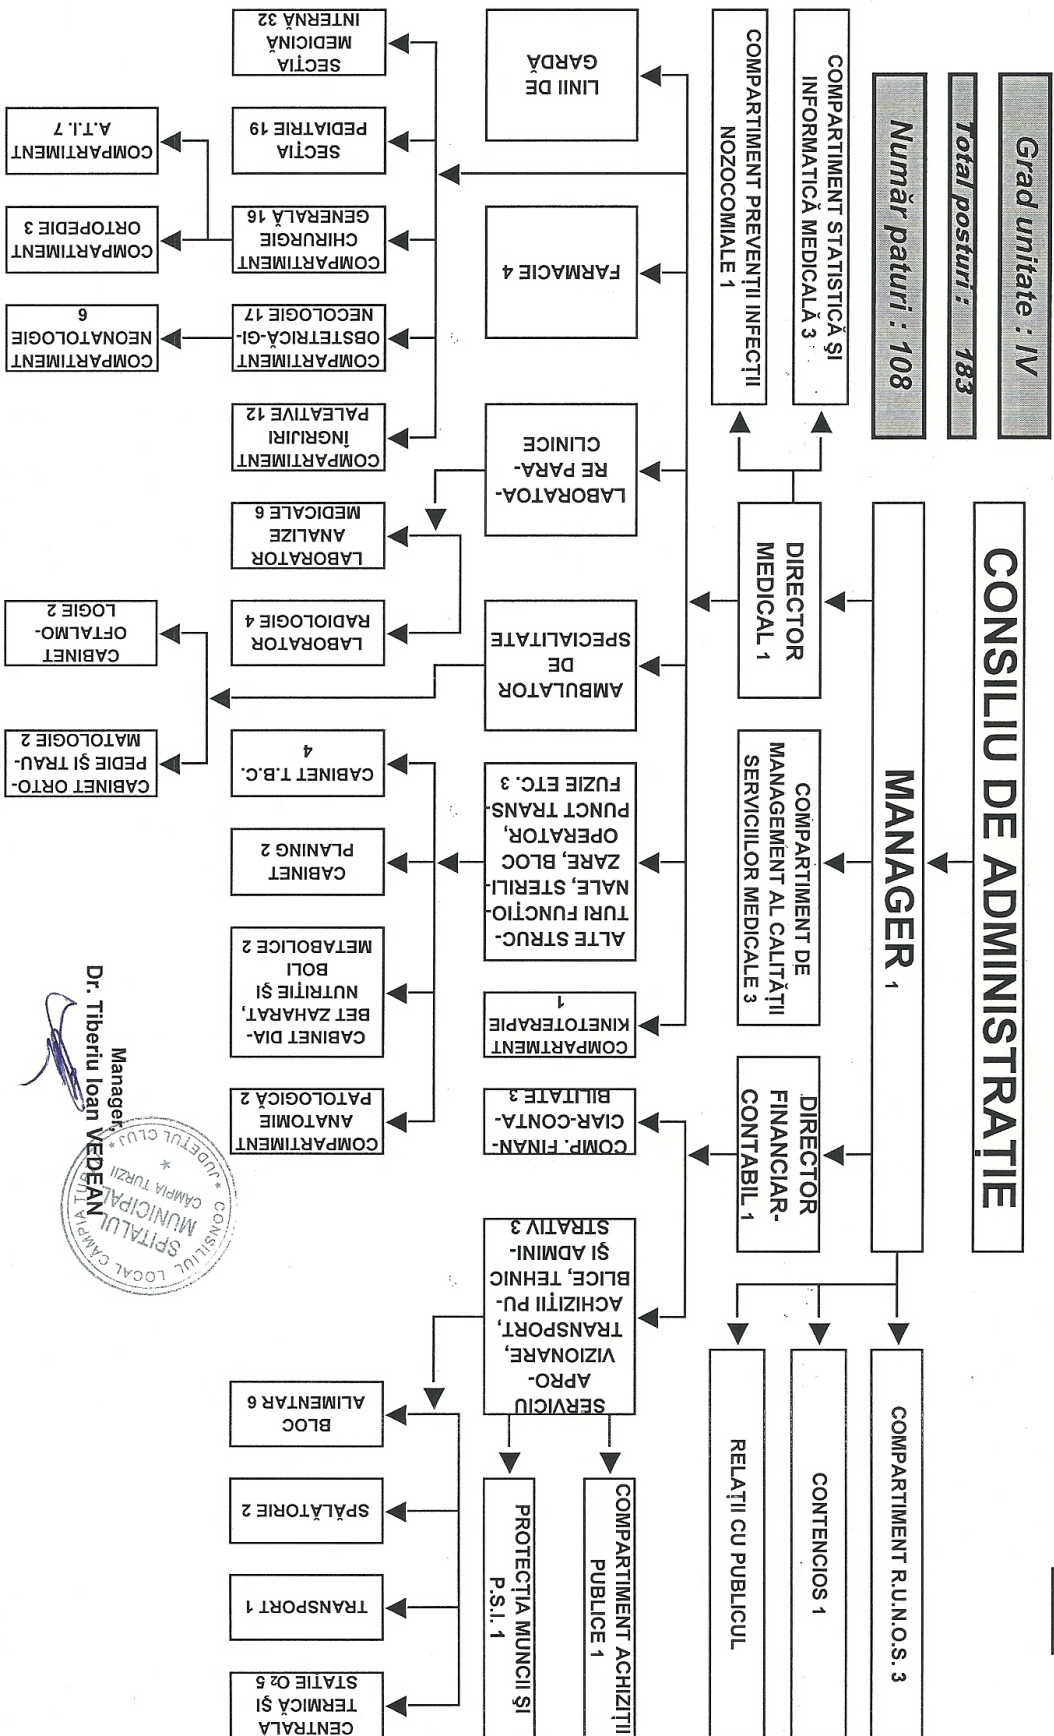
Grad unitate : IV

Total posturi : 183

Număr paturi : 108

CONSILIU DE ADMINISTRAȚIE

MANAGER 1

COMPARTIMENT STATISTICĂ ȘI INFORMATICĂ MEDICALĂ 3

COMPARTIMENT PREVENȚII INFECȚII NOZOCOMIALE 1

DIRECTOR MEDICAL 1

COMPARTIMENT DE MANAGEMENT AL CALITĂȚII SERVICIILOR MEDICALE 3

DIRECTOR FINANCIAR-CONTABIL 1

COMPARTIMENT R.U.N.O.S. 3

CONTENCIOS 1

RELAȚII CU PUBLICUL

LINII DE GARDĂ

FARMACIE 4

LABORATOARE PARACLINICE

AMBULATOR DE SPECIALITATE

ALTE STRUCTURI FUNCȚIONALE, STERILIZARE, BLOC OPERATOR, PUNCT TRANSFUZIE ETC. 3

COMPARTIMENT KINETOTERAPIE 1

COMP. FINANCIAR-CONTABILITATE 3

SERVICIU APROVIZIONARE, TRANSPORT, ACHIZIȚII PUBLICE, TEHNIC ȘI ADMINISTRATIV 3

COMPARTIMENT ACHIZIȚII PUBLICE 1

PROTECȚIA MUNCII ȘI P.S.I. 1

SECȚIA MEDICINĂ INTERNĂ 32

SECȚIA PEDIATRIE 19

COMPARTIMENT CHIRURGIE GENERALĂ 16

COMPARTIMENT OBSTETRICĂ-GINECOLOGIE 17

COMPARTIMENT ÎNGRIJIRI PALEATIVE 12

LABORATOR ANALIZE MEDICALE 6

LABORATOR RADIOLOGIE 4

CABINET T.B.C. 4

CABINET PLANING 2

CABINET DIABET ZAHARAT, NUTRIȚIE ȘI BOLI METABOLICE 2

COMPARTIMENT ANATOMIE PATOLOGICĂ 2

BLOC ALIMENTAR 6

SPĂLĂTORIE 2

TRANSPORT 1

CENTRALA TERMICĂ ȘI STATIE O2 5

COMPARTIMENT A.T.I. 7

COMPARTIMENT ORTOPEDIE 3

COMPARTIMENT NEONATOLOGIE 6

CABINET OFTALMOLOGIE 2

CABINET ORTOPEDIE ȘI TRAUMATOLOGIE 2

Manager,
Dr. Tiberiu Ioan VEDEAN

CONSILIUL LOCAL CAMPIA TURZII
SPITALUL MUNICIPAL CAMPIA TURZII
JUDEȚUL CLUJ